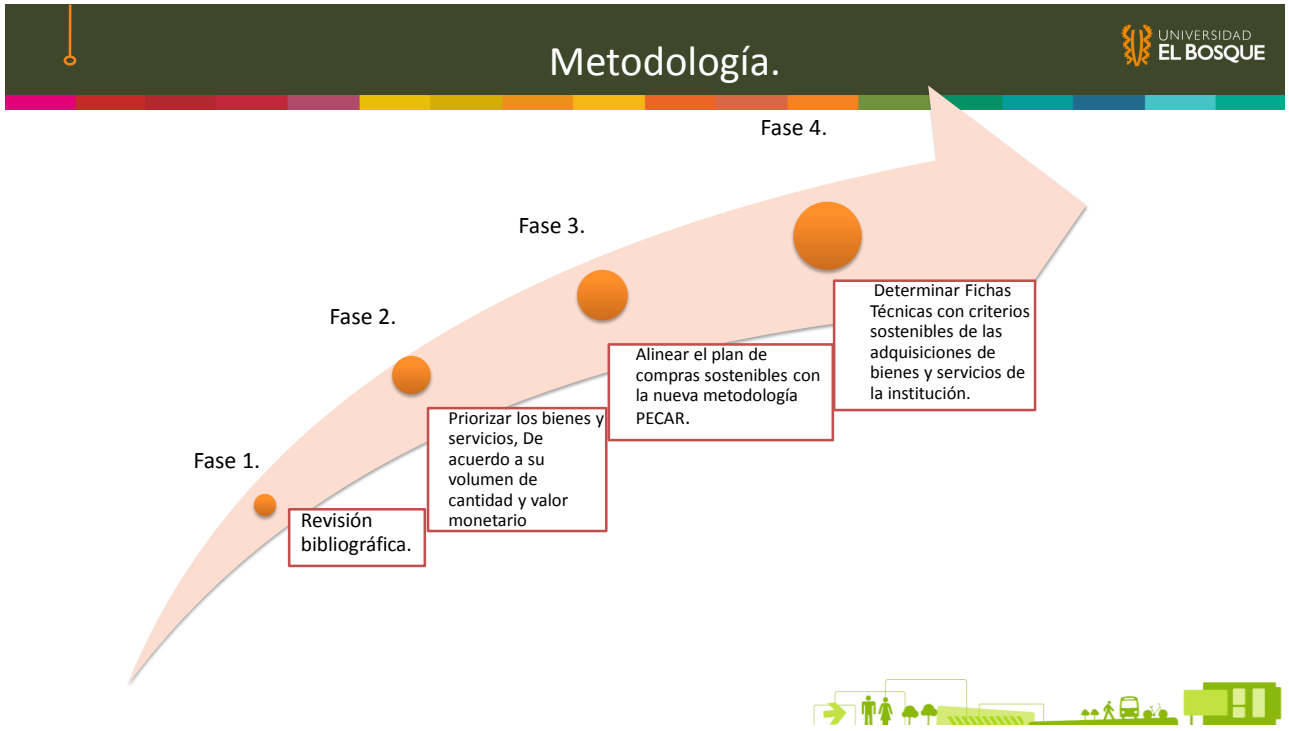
Metodología.

UNIVERSIDAD EL BOSQUE

Fase 1.

Revisión bibliográfica.

Fase 2.

Priorizar los bienes y servicios, De acuerdo a su volumen de cantidad y valor monetario

Fase 3.

Alinear el plan de compras sostenibles con la nueva metodología PECAR.

Fase 4.

Determinar Fichas Técnicas con criterios sostenibles de las adquisiciones de bienes y servicios de la institución.